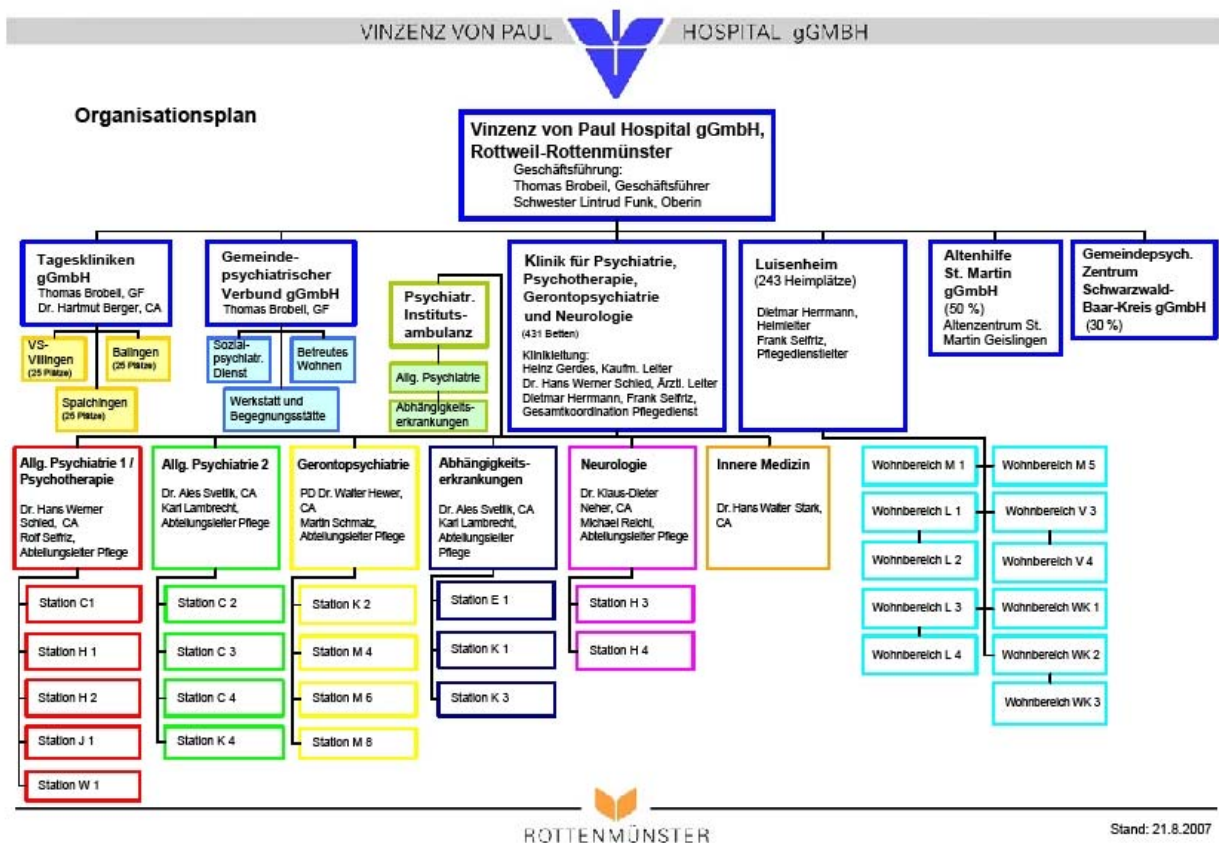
VINZENZ VON PAUL HOSPITAL gGMBH

Organisationsplan

Vinzenz von Paul Hospital gGmbH, Rottweil-Rottenmünster
Geschäftsführung:
Thomas Brobeil, Geschäftsführer
Schwester Lintrud Funk, Oberin

Tageskliniken gGmbH
Thomas Brobeil, GF
Dr. Hartmut Berger, CA

VS-Villingen (25 Plätze)

Balingen (25 Plätze)

Spaichingen (25 Plätze)

Gemeinde-psychiatrischer Verbund gGmbH
Thomas Brobeil, GF

Sozial-psychiatr. Dienst

Betreutes Wohnen

Werkstatt und Begegnungsstätte

Psychiatr. Instituts-ambulanz

Allg. Psychiatrie

Abhängigkeits-erkrankungen

Klinik für Psychiatrie, Psychotherapie, Gerontopsychiatrie und Neurologie
(431 Betten)
Klinikleitung:
Heinz Gerdes, Kaufm. Leiter
Dr. Hans Werner Schied, Ärztl. Leiter
Dietmar Herrmann, Frank Seifriz, Gesamtkoordination Pflegedienst

Luisenheim
(243 Heimplätze)
Dietmar Herrmann, Heimleiter
Frank Seifriz, Pflegedienstleiter

Altenhilfe St. Martin gGmbH
(50 %)
Altenzentrum St. Martin Geislingen

Gemeindepsych. Zentrum Schwarzwald-Baar-Kreis gGmbH
(30 %)

Allg. Psychiatrie 1 / Psychotherapie
Dr. Hans Werner Schied, CA
Rolf Seifriz, Abteilungsleiter Pflege

Station C1
Station H 1
Station H 2
Station J 1
Station W 1

Allg. Psychiatrie 2
Dr. Ales Svetlik, CA
Karl Lambrecht, Abteilungsleiter Pflege

Station C 2
Station C 3
Station C 4
Station K 4

Gerontopsychiatrie
PD Dr. Walter Hewer, CA
Martin Schmalz, Abteilungsleiter Pflege

Station K 2
Station M 4
Station M 6
Station M 8

Abhängigkeits-erkrankungen
Dr. Ales Svetlik, CA
Karl Lambrecht, Abteilungsleiter Pflege

Station E 1
Station K 1
Station K 3

Neurologie
Dr. Klaus-Dieter Neher, CA
Michael Reichl, Abteilungsleiter Pflege

Station H 3
Station H 4

Innere Medizin
Dr. Hans Walter Stark, CA

Wohnbereich M 1
Wohnbereich L 1
Wohnbereich L 2
Wohnbereich L 3
Wohnbereich L 4

Wohnbereich M 5
Wohnbereich V 3
Wohnbereich V 4
Wohnbereich WK 1
Wohnbereich WK 2
Wohnbereich WK 3

ROTTENMÜNSTER

Stand: 21.8.2007